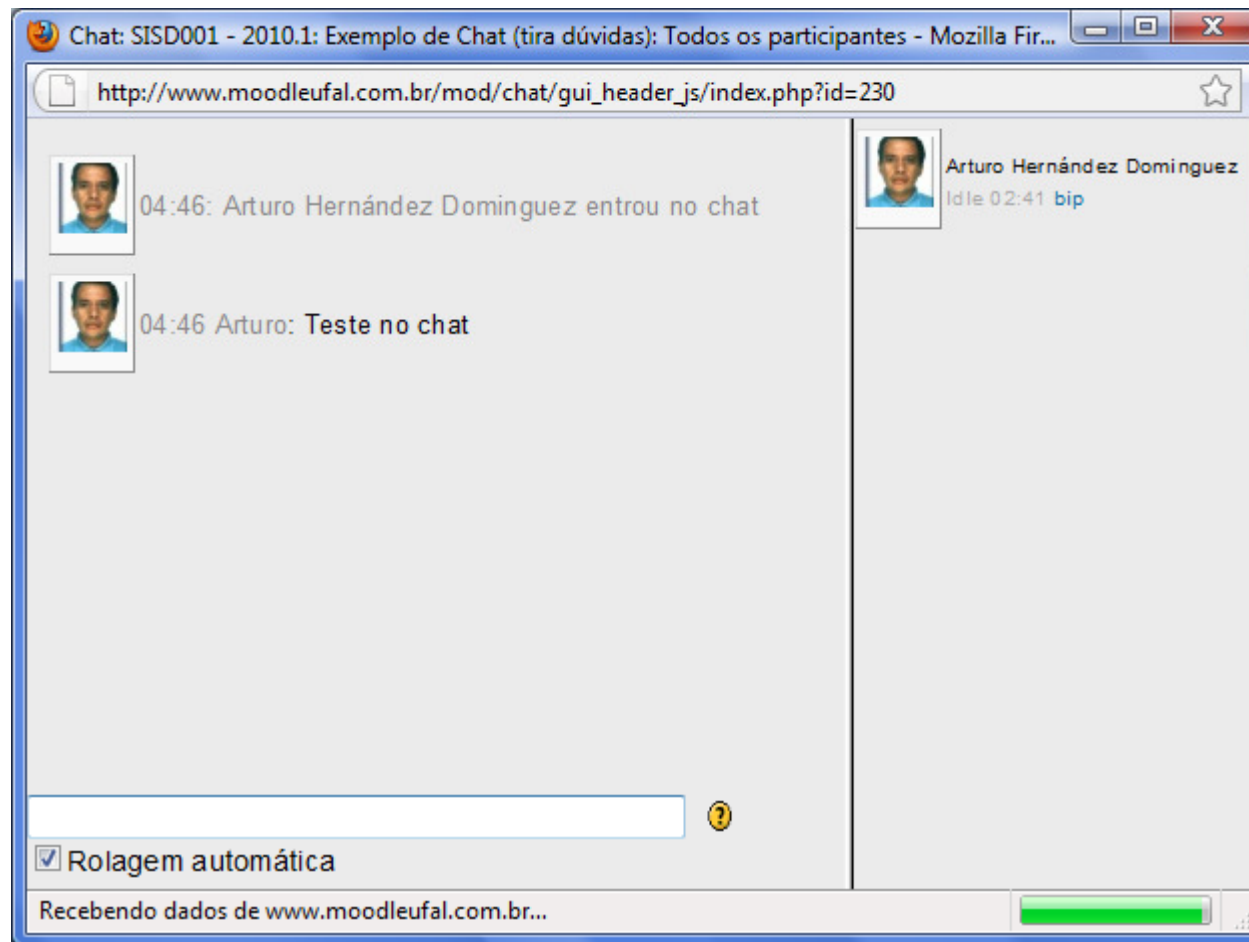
Chat: SISD001 - 2010.1: Exemplo de Chat (tira dúvidas): Todos os participantes - Mozilla Fir...

http://www.moodleufal.com.br/mod/chat/gui_header_js/index.php?id=230

04:46: Arturo Hernández Dominguez entrou no chat

04:46 Arturo: Teste no chat

Arturo Hernández Dominguez
Idle 02:41 bip

Rolagem automática

Recebendo dados de www.moodleufal.com.br...